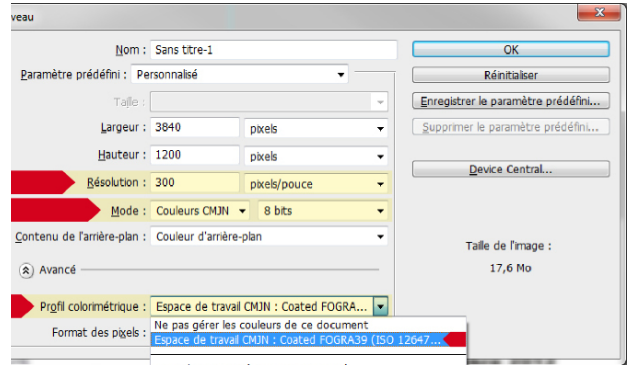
veau

Nom : Sans titre-1

Paramètre prédéfini : Personnalisé

Taille :

Largeur : 3840 pixels

Hauteur : 1200 pixels

Résolution : 300 pixels/pouce

Mode : Couleurs CMJN 8 bits

Contenu de l'arrière-plan : Couleur d'arrière-plan

Avancé

Profil colorimétrique : Espace de travail CMJN : Coated FOGRA...

Format des pixels :

Ne pas gérer les couleurs de ce document

Espace de travail CMJN : Coated FOGRA39 (ISO 12647...

OK

Réinitialiser

Enregistrer le paramètre prédéfini...

Supprimer le paramètre prédéfini...

Device Central...

Taille de l'image :

17,6 Mo